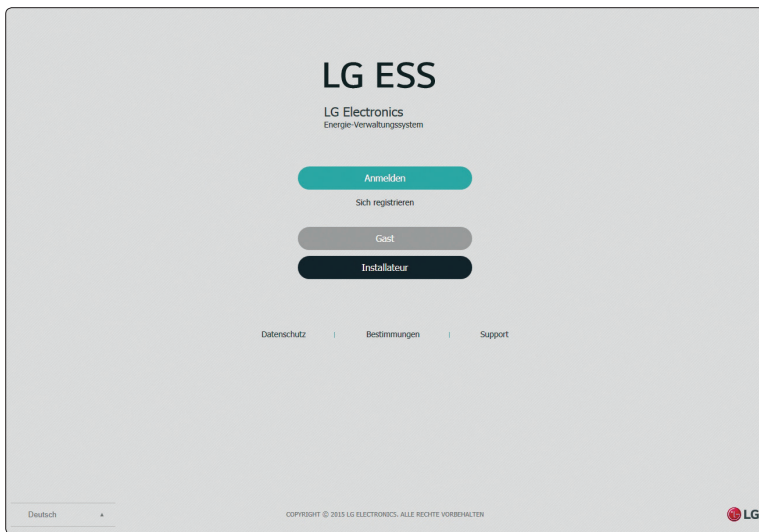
LG ESS

LG Electronics
Energie-Verwaltungssystem

Anmelden

Sich registrieren

Gast

Installateur

Datenschutz | Bestimmungen | Support

Deutsch

COPYRIGHT © 2015 LG ELECTRONICS. ALLE RECHTE VORBEHALTEN

LG